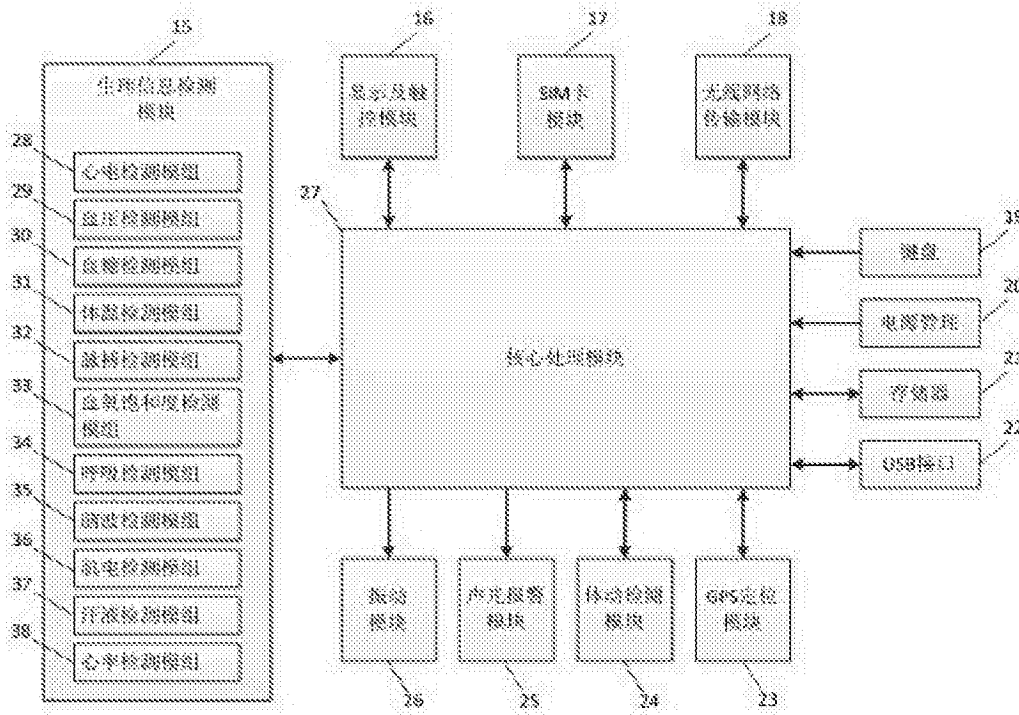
15
生理信息检测模块
28
心电检测模组
29
血压检测模组
30
血糖检测模组
31
体温检测模组
32
脉搏检测模组
33
血氧饱和度检测模组
34
呼吸检测模组
35
脑电检测模组
36
肌电检测模组
37
汗液检测模组
38
心率检测模组
16
显示及触控模块
17
SIM卡模块
18
无线网络传输模块
27
核心处理模块
19
键盘
20
电源管理
21
存储器
22
USB接口
振动模块
26
声光报警模块
25
体动检测模块
24
GPS定位模块
23